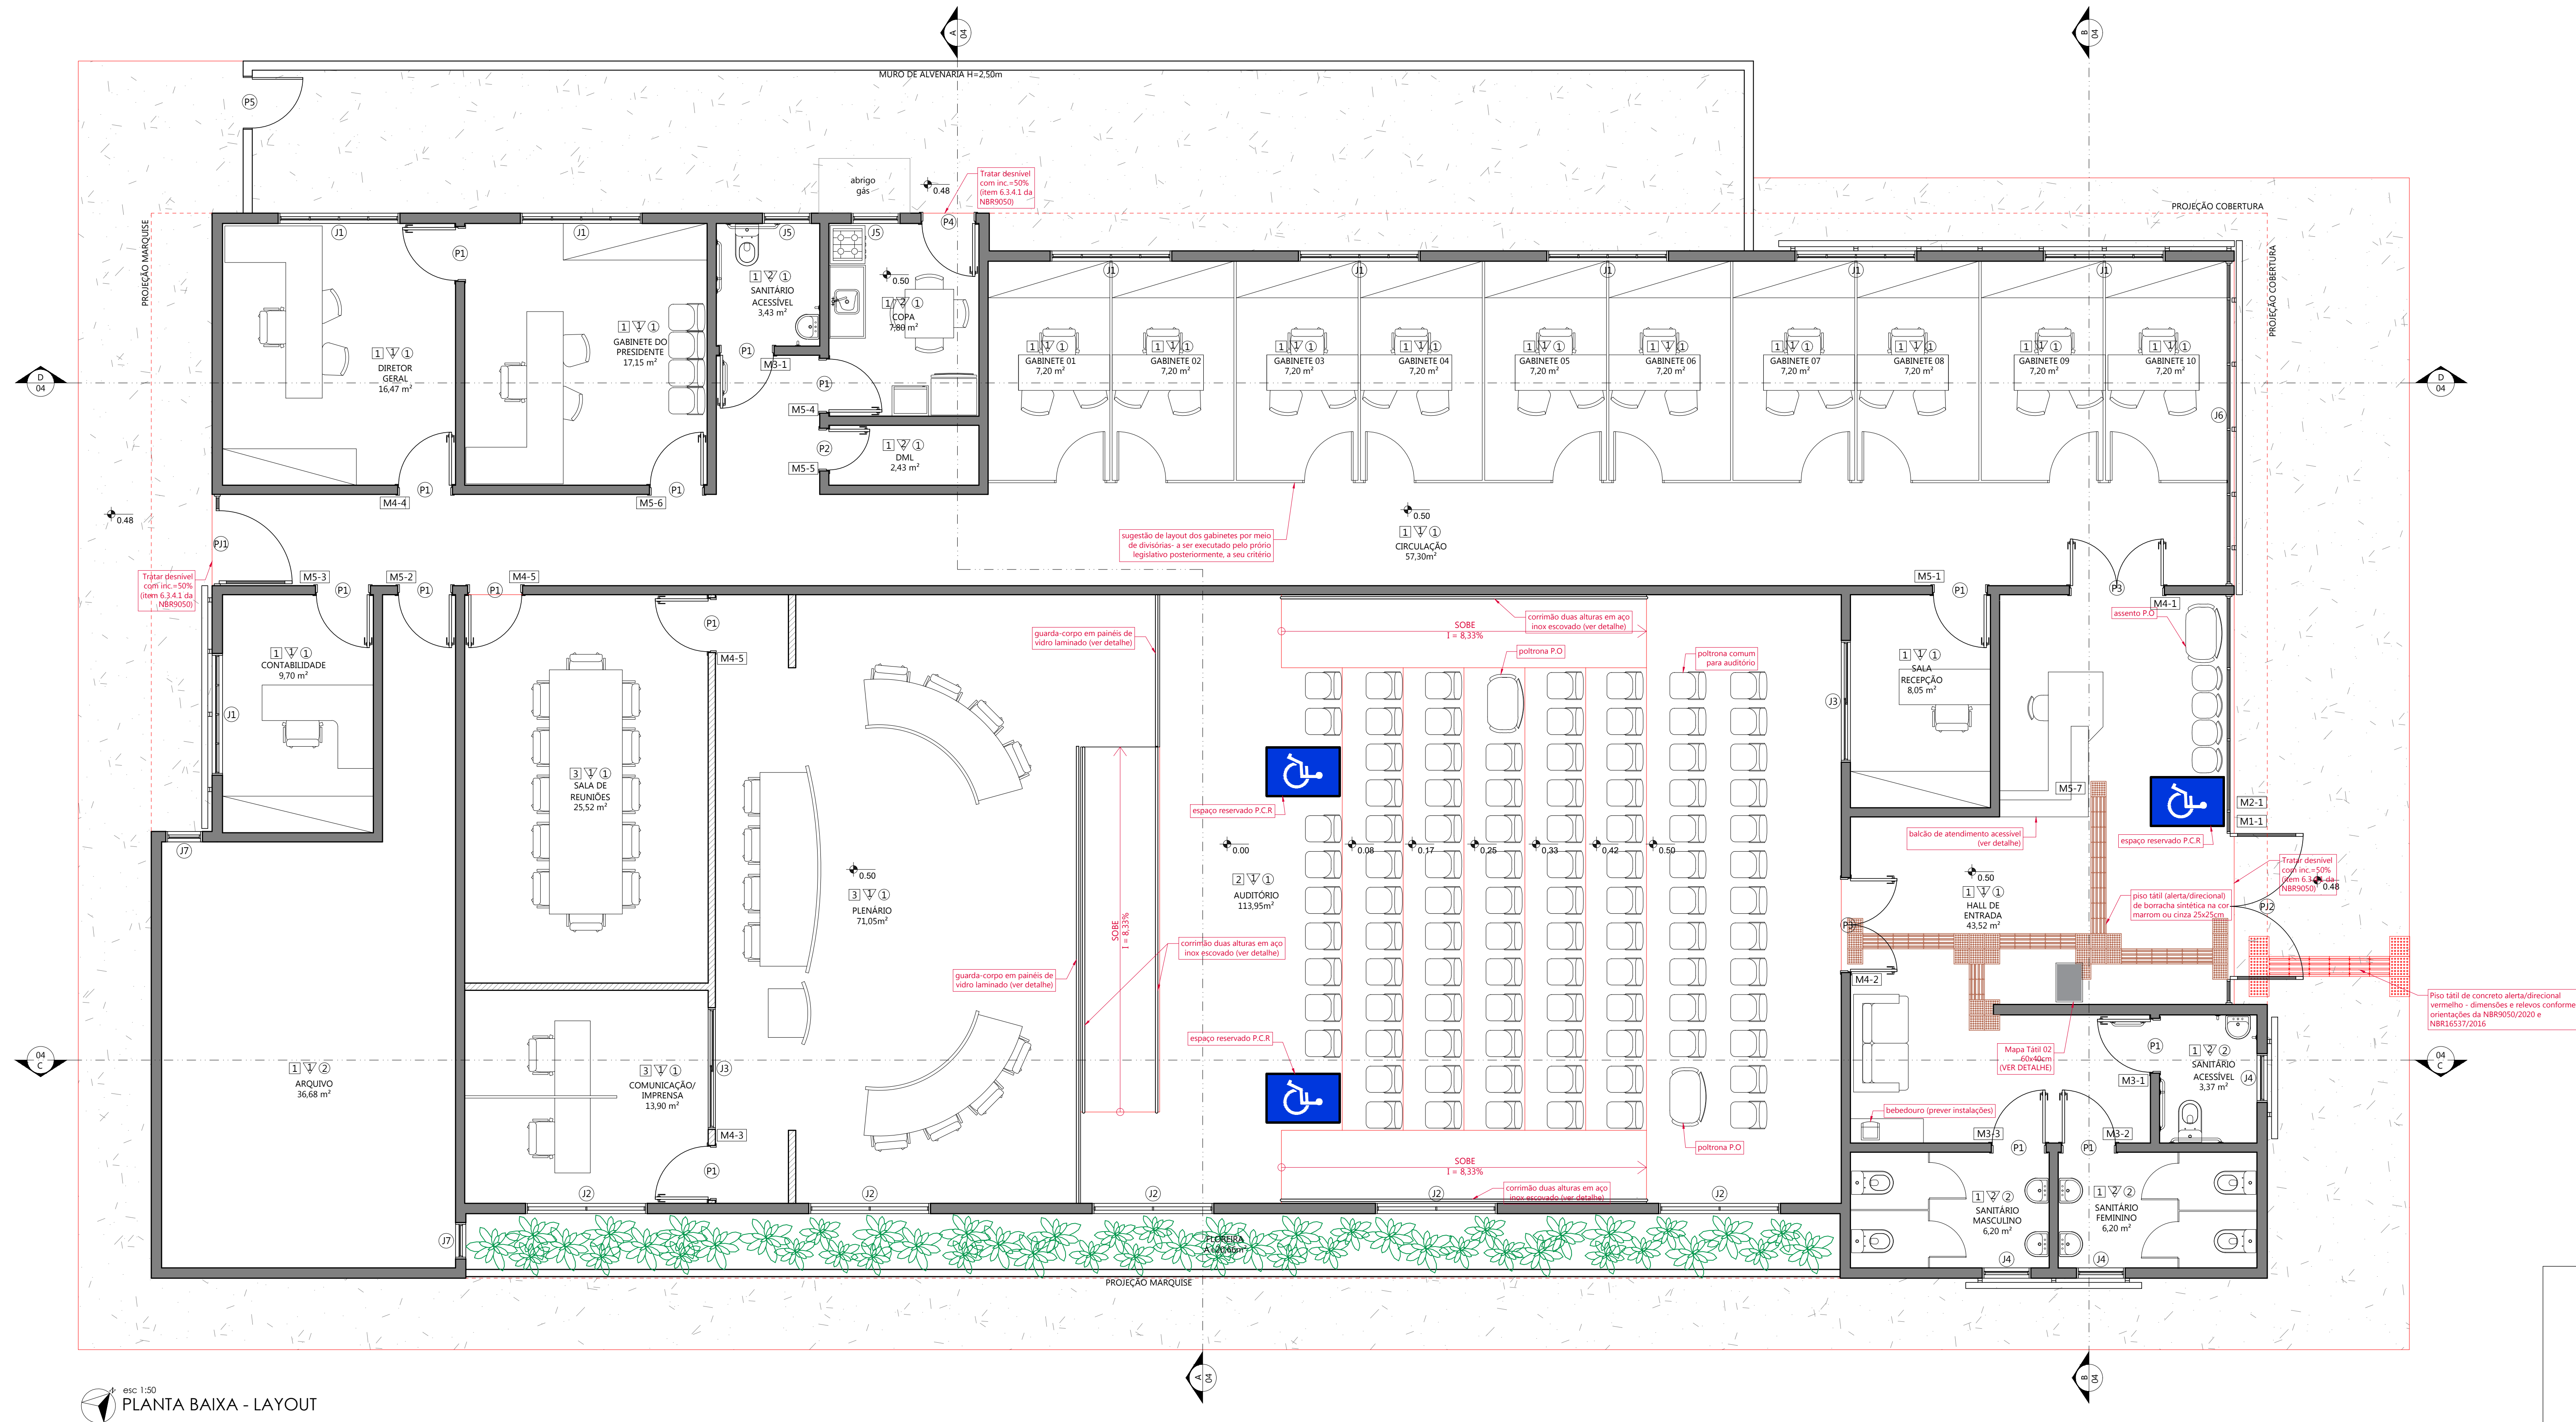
A
04

B
04

MURO DE ALVENARIA H=2,50m

P5

abrigo gás

0.48

Tratar desnível com inc.=50% (item 6.3.4.1 da NBR9050)

P4

PROJEÇÃO COBERTURA

PROJEÇÃO MARQUISE

PROJEÇÃO COBERTURA

J1

P1

J1

J5

J5

SANITÁRIO ACESSÍVEL
3,43 m²

0.50

COPA
7,80 m²

GABINETE DO PRESIDENTE
17,15 m²

DIRETOR GERAL
16,47 m²

P1

M3-1

P1

M5-4

P2

M5-5

DML
2,43 m²

GABINETE 01
7,20 m²

GABINETE 02
7,20 m²

GABINETE 03
7,20 m²

GABINETE 04
7,20 m²

GABINETE 05
7,20 m²

GABINETE 06
7,20 m²

GABINETE 07
7,20 m²

GABINETE 08
7,20 m²

GABINETE 09
7,20 m²

GABINETE 10
7,20 m²

J6

D
04

M4-4

P1

M5-6

P1

0.48

PJ1

sugestão de layout dos gabinetes por meio de divisórias- a ser executado pelo próprio legislativo posteriormente, a seu critério

0.50

CIRCULAÇÃO
57,30m²

Tratar desnível com inc.=50% (item 6.3.4.1 da NBR9050)

M5-3

P1

M5-2

P1

P1

M4-5

M5-1

P1

P3

M4-1

assento P.O

P1

M4-5

guarda-corpo em painéis de vidro laminado (ver detalhe)

SOBE
I = 8,33%

corrimão duas alturas em aço inox escovado (ver detalhe)

poltrona P.O

poltrona comum para auditório

CONTABILIDADE
9,70 m²

J1

SALA DE REUNIÕES
25,52 m²

J3

SALA RECEPÇÃO
8,05 m²

espaço reservado P.C.R

M5-7

M2-1

M1-1

espaço reservado P.C.R

J7

0.00

0.08

0.17

0.25

0.33

0.42

0.50

balcão de atendimento acessível (ver detalhe)

0.50

PLENÁRIO
71,05m²

AUDITÓRIO
113,95m²

0.50

HALL DE ENTRADA
43,52 m²

Tratar desnível com inc.=50% (item 6.3.4.1 da NBR9050)

0.48

piso tátil (alerta/direcional) de borracha sintética na cor marrom ou cinza 25x25cm

PJ2

P3

SOBE
I = 8,33%

corrimão duas alturas em aço inox escovado (ver detalhe)

guarda-corpo em painéis de vidro laminado (ver detalhe)

M4-2

Piso tátil de concreto alerta/direcional vermelho - dimensões e relevos conforme orientações da NBR9050/2020 e NBR16537/2016

C
04

ARQUIVO
36,68 m²

espaço reservado P.C.R

COMUNICAÇÃO/ IMPRENSA
13,90 m²

J3

Mapa Tátil 02 60x40cm (VER DETALHE)

P1

SANITÁRIO ACESSÍVEL
3,37 m²

J4

M3-1

04
C

bebedouro (prever instalações)

poltrona P.O

M4-3

M3-3

P1

P1

M3-2

P1

SOBE
I = 8,33%

J2

J2

J2

J2

corrimão duas alturas em aço inox escovado (ver detalhe)

J2

SANITÁRIO MASCULINO
6,20 m²

SANITÁRIO FEMININO
6,20 m²

J7

FLOREIRA
A 14,00m²

PROJEÇÃO MARQUISE

J4

J4

esc 1:50
PLANTA BAIXA - LAYOUT